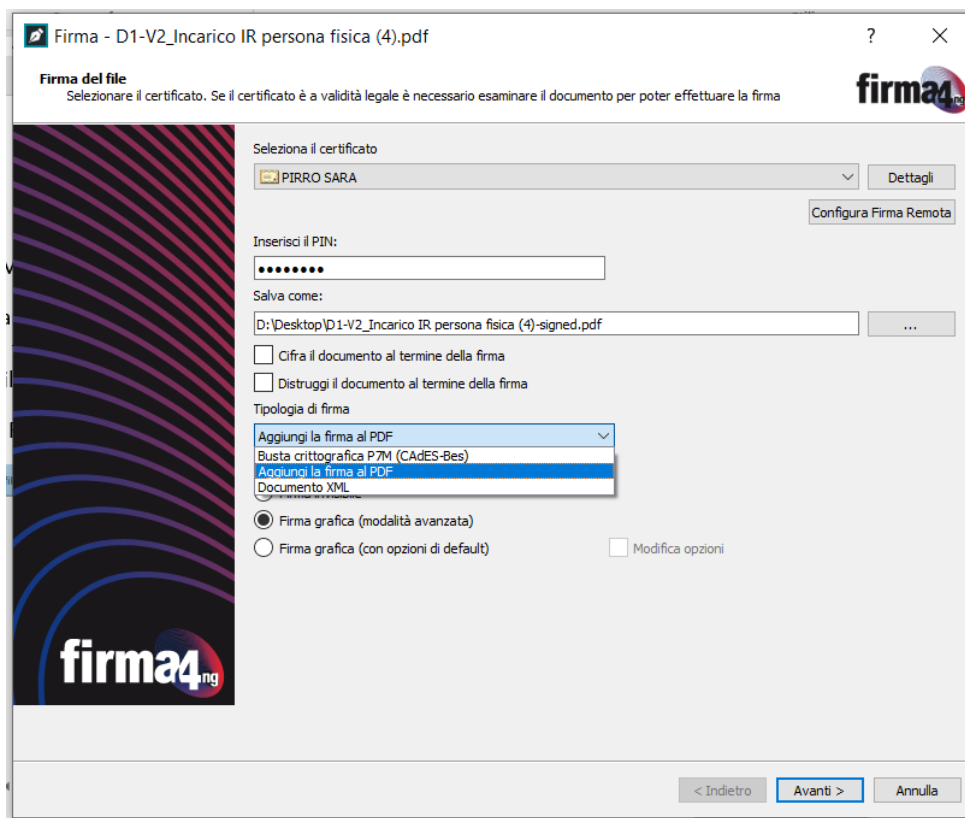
Firma - D1-V2_Incarico IR persona fisica (4).pdf

?

Firma del file
Selezionare il certificato. Se il certificato è a validità legale è necessario esaminare il documento per poter effettuare la firma

firma4ng

Seleziona il certificato
PIRRO SARA
Dettagli
Configura Firma Remota
Inserisci il PIN:
••••••••
Salva come:
D:\Desktop\D1-V2_Incarico IR persona fisica (4)-signed.pdf
...
Cifra il documento al termine della firma
Distruggi il documento al termine della firma
Tipologia di firma
Aggiungi la firma al PDF
Busta crittografica P7M (CAdES-Bes)
Aggiungi la firma al PDF
Documento XML
Firma grafica (modalità avanzata)
Firma grafica (con opzioni di default)
Modifica opzioni

firma4ng

< Indietro
Avanti >
Annulla